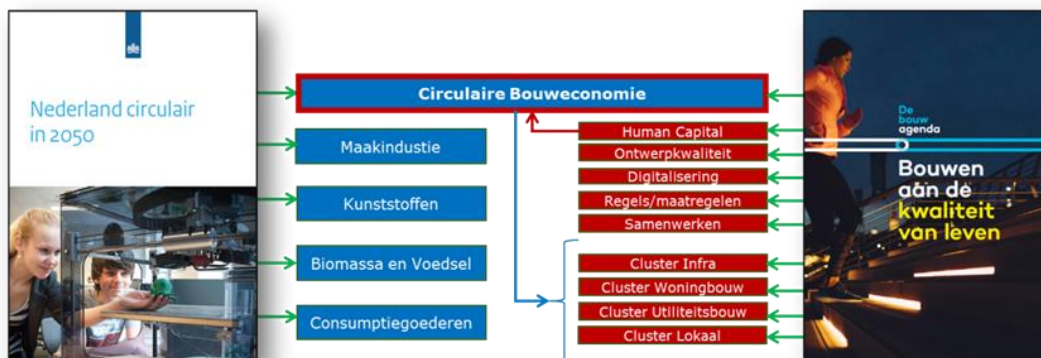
Nederland circulair in 2050

Circulaire Bouweconomie

Maakindustie

Kunststoffen

Biomassa en Voedsel

Consumptiegoederen

Human Capital
Ontwerpkwaliteit
Digitalisering
Regels/maatregelen
Samenwerken

Cluster Infra
Cluster Woningbouw
Cluster Utiliteitsbouw
Cluster Lokaal

De bouw agenda

Bouwen aan de kwaliteit van leven